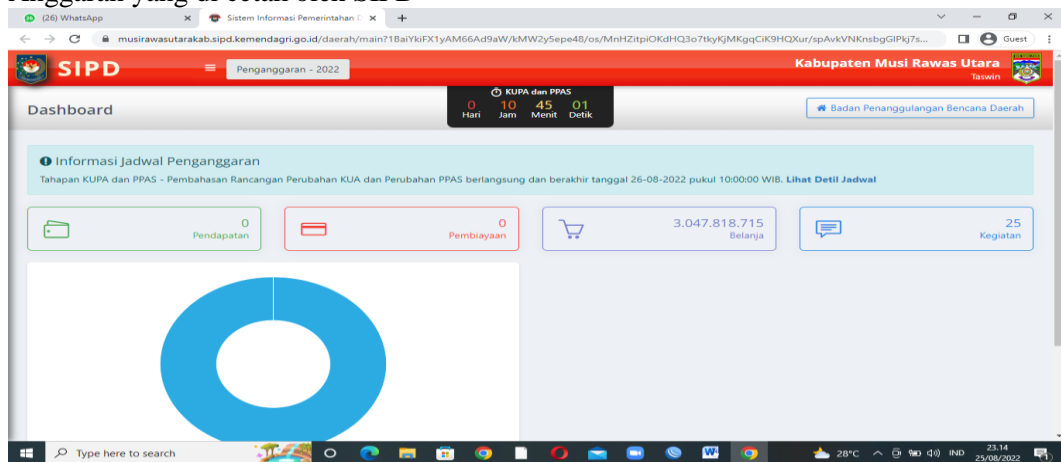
Anggaran yang di cetak oleh SIPD

(26) WhatsApp
Sistem Informasi Pemerintahan D
musirawasutarakab.sipd.kemendagri.go.id/daerah/main?1BaiYkiFX1yAM66Ad9aW/kMW2y5epe48/os/MnHZitpiOKdHQ3o7tkyKjMKgqCiK9HQXur/spAvkVNKnsbgGlPkj7s...
Guest

SIPD
Penganggaran - 2022
Kabupaten Musi Rawas Utara
Taswin

Dashboard
KUPA dan PPAS
0 Hari 10 Jam 45 Menit 01 Detik
Badan Penanggulangan Bencana Daerah

Informasi Jadwal Penganggaran
Tahapan KUPA dan PPAS - Pembahasan Rancangan Perubahan KUA dan Perubahan PPAS berlangsung dan berakhir tanggal 26-08-2022 pukul 10:00:00 WIB. Lihat Detil Jadwal

0 Pendapatan
0 Pembiayaan
3.047.818.715 Belanja
25 Kegiatan

Type here to search
28°C IND 23.14 25/08/2022